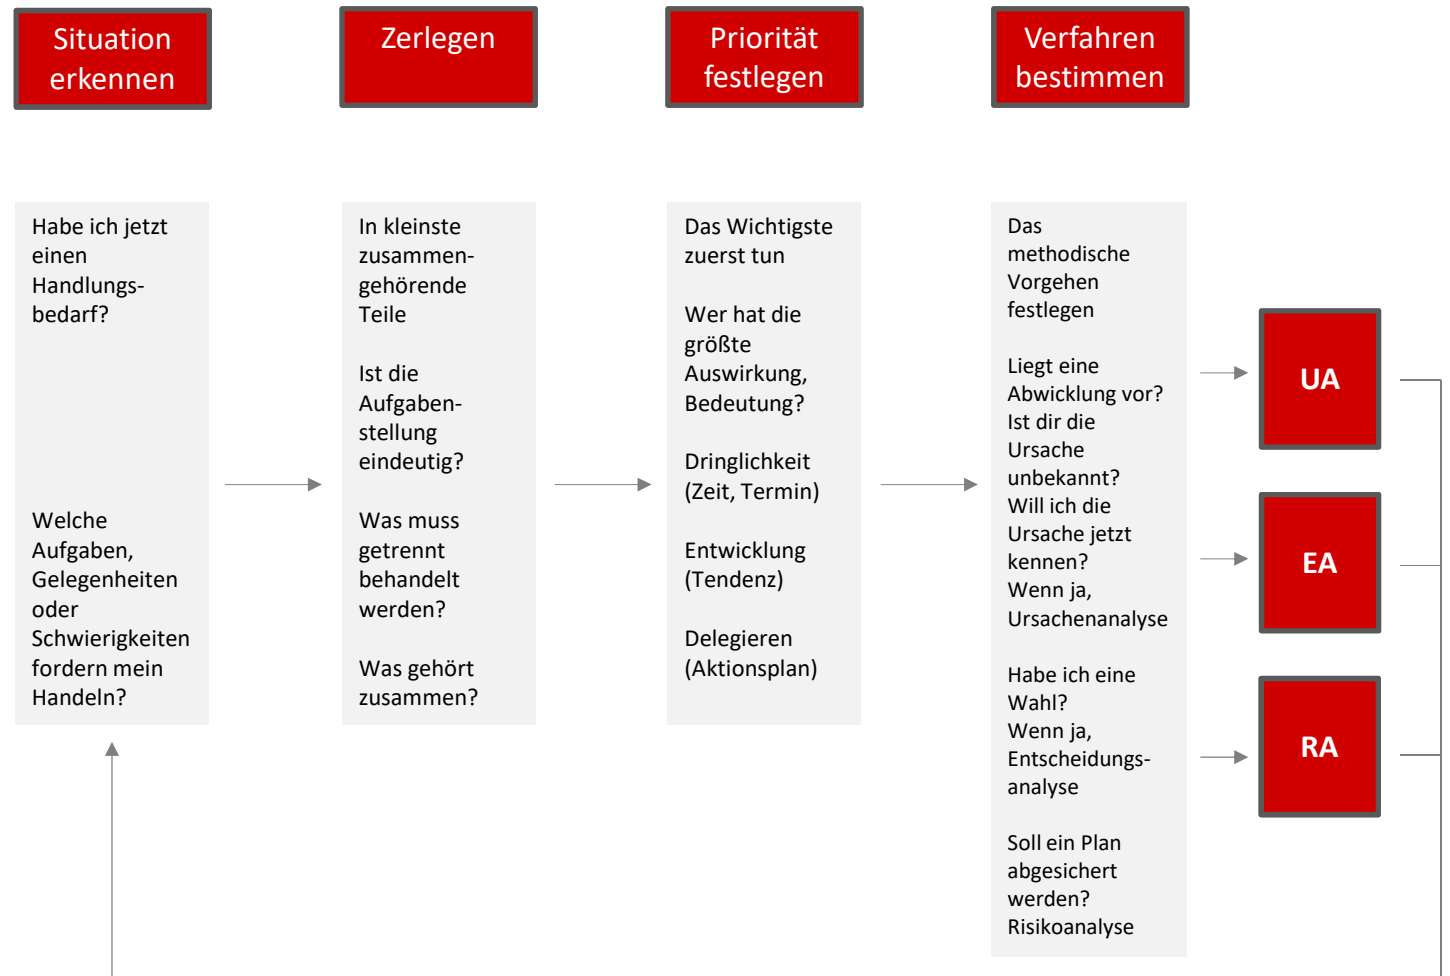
Situation erkennen

Zerlegen

Priorität festlegen

Verfahren bestimmen

Habe ich jetzt einen Handlungsbedarf?

Welche Aufgaben, Gelegenheiten oder Schwierigkeiten fordern mein Handeln?

In kleinste zusammengehörende Teile

Ist die Aufgabenstellung eindeutig?

Was muss getrennt behandelt werden?

Was gehört zusammen?

Das Wichtigste zuerst tun

Wer hat die größte Auswirkung, Bedeutung?

Dringlichkeit (Zeit, Termin)

Entwicklung (Tendenz)

Delegieren (Aktionsplan)

Das methodische Vorgehen festlegen

Liegt eine Abwicklung vor? Ist dir die Ursache unbekannt? Will ich die Ursache jetzt kennen? Wenn ja, Ursachenanalyse

Habe ich eine Wahl? Wenn ja, Entscheidungsanalyse

Soll ein Plan abgesichert werden? Risikoanalyse

UA

EA

RA